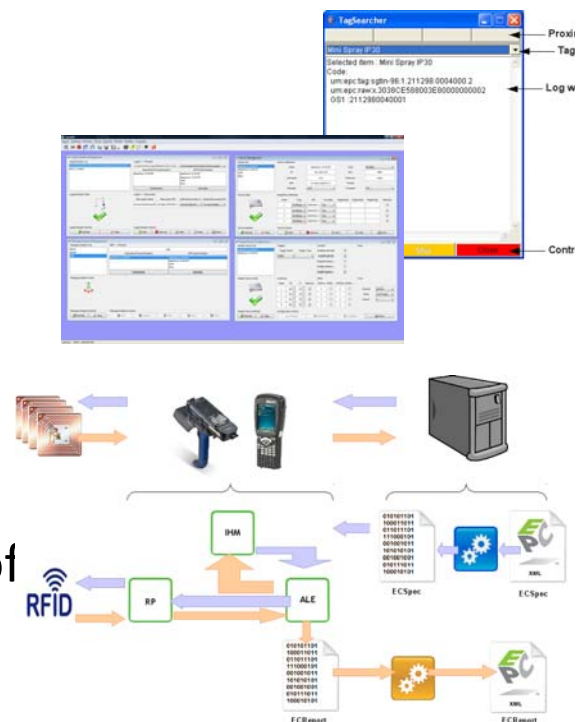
TagSearcher

Proxi

Mini Spray IP30

Tag

Selected item : Mini Spray IP30
Code:
urn:epc:tag:sgtin-96:1.211298.0004000.2
urn:epc:raw:x.3038CE588003E80000000002
GS1 :2112980004001

Log w

Contr

010101101
100011011
011011101
111000101
001001011
101010101
001001011
010111011
100010101

ECSpec

ECSpec

XML

IHM

f

RFID

RP

ALE

010101101
100011011
011011101
111000101
001001011
101010101
001001011
010111011
100010101

ECReport

ECReport